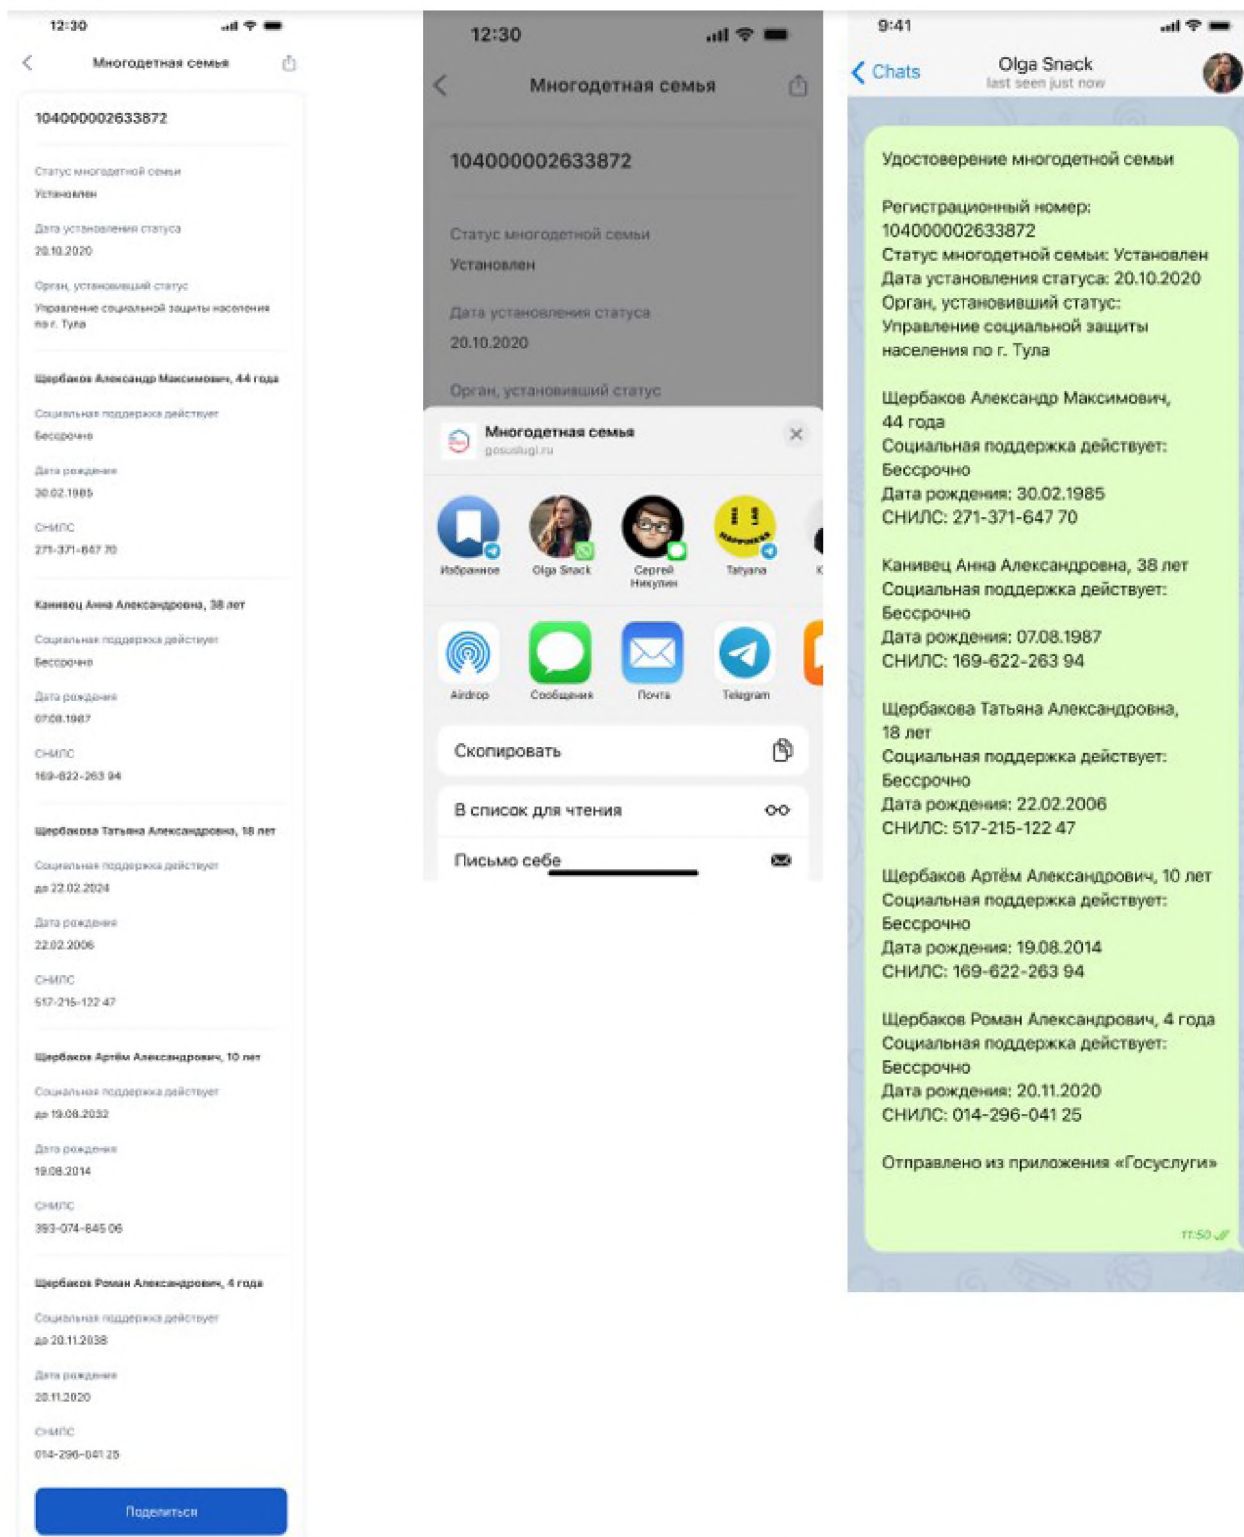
12:30

Многодетная семья

104000002633872

Статус многодетной семьи
Установлен

Дата установления статуса
20.10.2020

Орган, установивший статус
Управление социальной защиты населения по г. Тула

Щербаков Александр Максимович, 44 года

Социальная поддержка действует
Бессрочно

Дата рождения
30.02.1985

СНИЛС
271-371-647 70

Канивец Анна Александровна, 38 лет

Социальная поддержка действует
Бессрочно

Дата рождения
07.08.1987

СНИЛС
169-622-263 94

Щербакова Татьяна Александровна, 18 лет

Социальная поддержка действует
до 22.02.2024

Дата рождения
22.02.2006

СНИЛС
517-215-122 47

Щербаков Артём Александрович, 10 лет

Социальная поддержка действует
до 19.08.2032

Дата рождения
19.08.2014

СНИЛС
393-074-645 06

Щербаков Роман Александрович, 4 года

Социальная поддержка действует
до 20.11.2038

Дата рождения
20.11.2020

СНИЛС
014-296-041 25

Поделиться

12:30

Многодетная семья

104000002633872

Статус многодетной семьи
Установлен

Дата установления статуса
20.10.2020

Орган, установивший статус

Многодетная семья
gosuslugi.ru

Избранное
Olga Snack
Сергей Никулин
Tatyana
K

Airdrop
Сообщения
Почта
Telegram

Скопировать

В список для чтения

Письмо себе

9:41

Chats
Olga Snack
last seen just now

Удостоверение многодетной семьи

Регистрационный номер: 104000002633872
Статус многодетной семьи: Установлен
Дата установления статуса: 20.10.2020
Орган, установивший статус: Управление социальной защиты населения по г Тула

Щербаков Александр Максимович, 44 года
Социальная поддержка действует: Бессрочно
Дата рождения: 30.02.1985
СНИЛС: 271-371-647 70

Канивец Анна Александровна, 38 лет
Социальная поддержка действует: Бессрочно
Дата рождения: 07.08.1987
СНИЛС: 169-622-263 94

Щербакова Татьяна Александровна, 18 лет
Социальная поддержка действует: Бессрочно
Дата рождения: 22.02.2006
СНИЛС: 517-215-122 47

Щербаков Артём Александрович, 10 лет
Социальная поддержка действует: Бессрочно
Дата рождения: 19.08.2014
СНИЛС: 169-622-263 94

Щербаков Роман Александрович, 4 года
Социальная поддержка действует: Бессрочно
Дата рождения: 20.11.2020
СНИЛС: 014-296-041 25

Отправлено из приложения «Госуслуги»

11:50